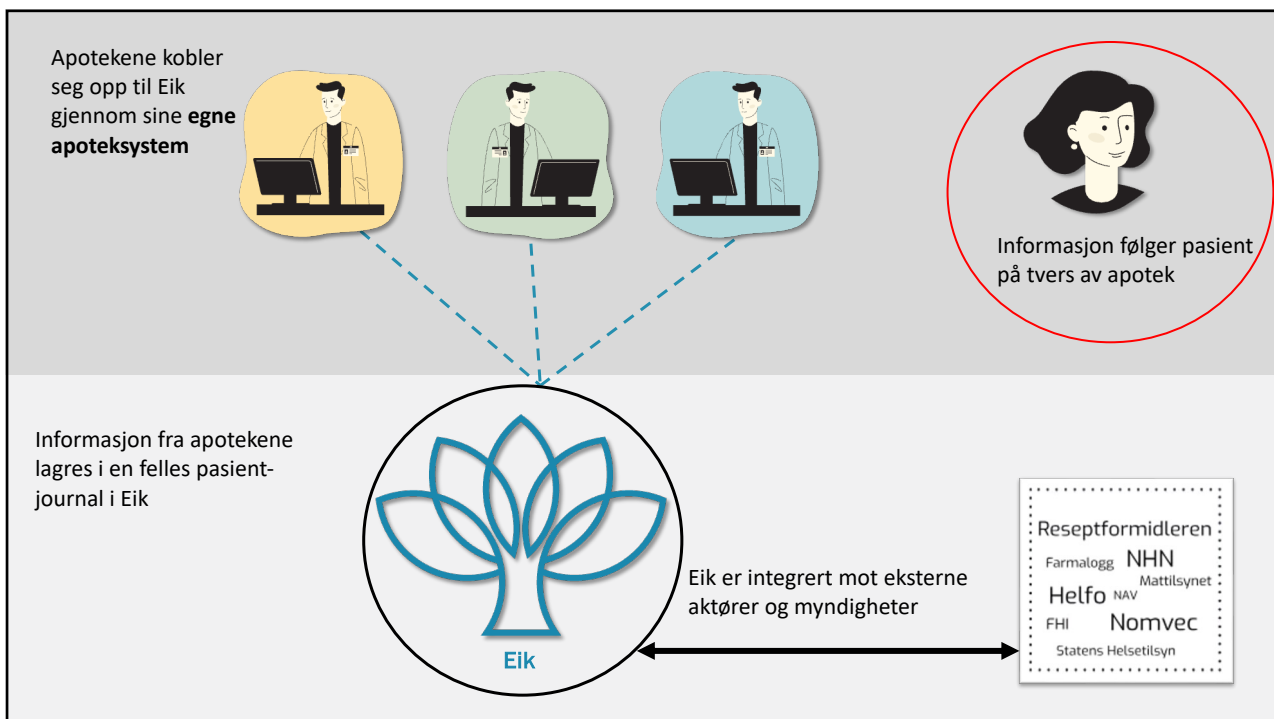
Apotekene kobler seg opp til Eik gjennom sine **egne apoteksystem**

Informasjon følger pasient på tvers av apotek

Informasjon fra apotekene lagres i en felles pasientjournal i Eik

Eik

Eik er integrert mot eksterne aktører og myndigheter

Reseptformidleren
Farmalogg NHN
Mattilsynet
Helfo NAV
FHI Nomvec
Statens Helsetilsyn